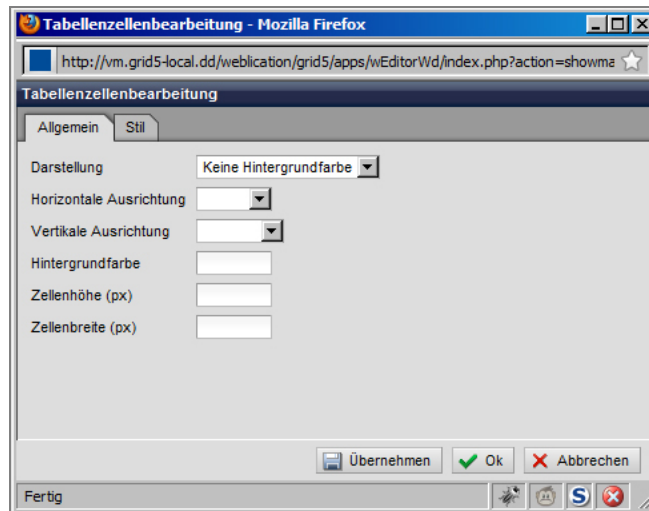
Tabellenzellenbearbeitung - Mozilla Firefox

http://vm.grid5-local.dd/weblication/grid5/apps/wEditorWd/index.php?action=showma

Tabellenzellenbearbeitung

Allgemein

Stil

Darstellung

Keine Hintergrundfarbe

Horizontale Ausrichtung

Vertikale Ausrichtung

Hintergrundfarbe

Zellenhöhe (px)

Zellenbreite (px)

Übernehmen

Ok

Abbrechen

Fertig